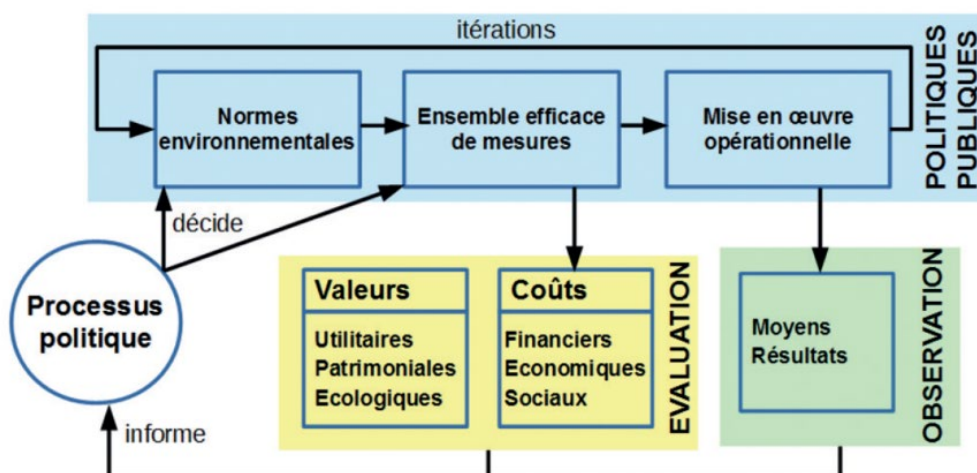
itérations

Normes environnementales

Ensemble efficace de mesures

Mise en œuvre opérationnelle

POLITIQUES PUBLIQUES

décide

Processus politique

informe

Valeurs

Utilitaires
Patrimoniales
Ecologiques

Coûts

Financiers
Economiques
Sociaux

EVALUATION

Moyens
Résultats

OBSERVATION